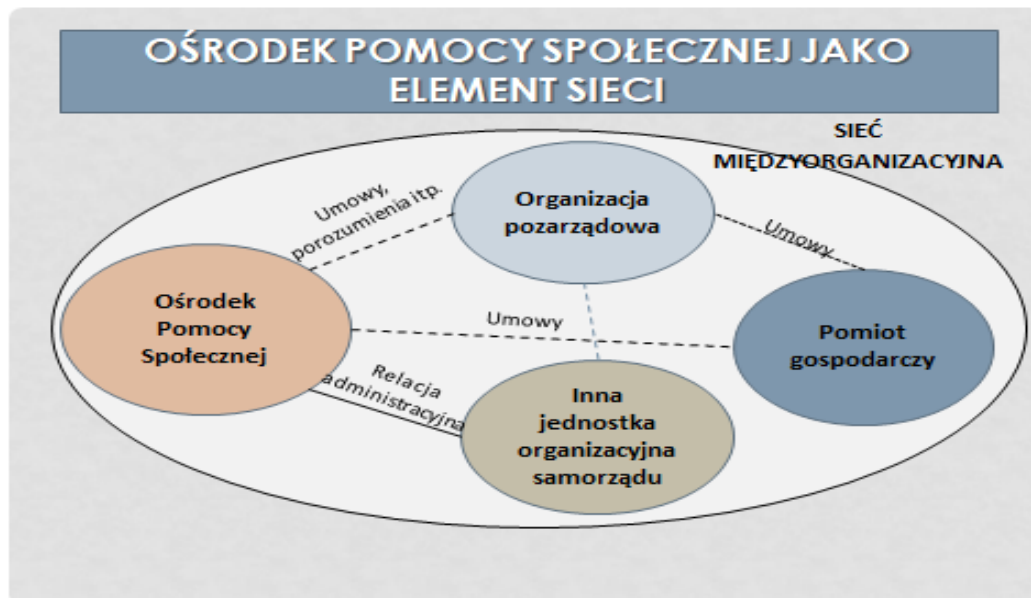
OŚRODEK POMOCY SPOŁECZNEJ JAKO ELEMENT SIECI

SIEĆ MIĘDZYORGANIZACYJNA

Umowy, porozumienia itp.

Organizacja pozarządowa

Umowy

Ośrodek Pomocy Społecznej

Umowy

Pomiot gospodarczy

Relacja administracyjna

Inna jednostka organizacyjna samorządu